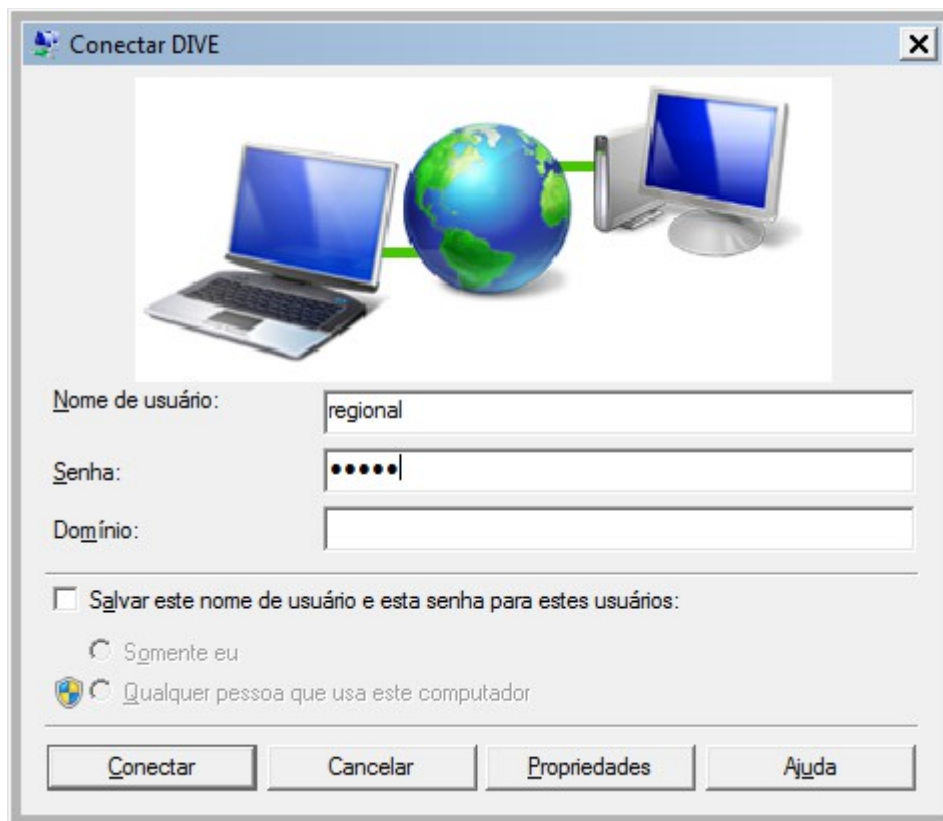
Conectar DIVE

Nome de usuário: regional

Senha: •••••

Domínio:

Salvar este nome de usuário e esta senha para estes usuários:

Somente eu

Qualquer pessoa que usa este computador

Conectar | Cancelar | Propriedades | Ajuda